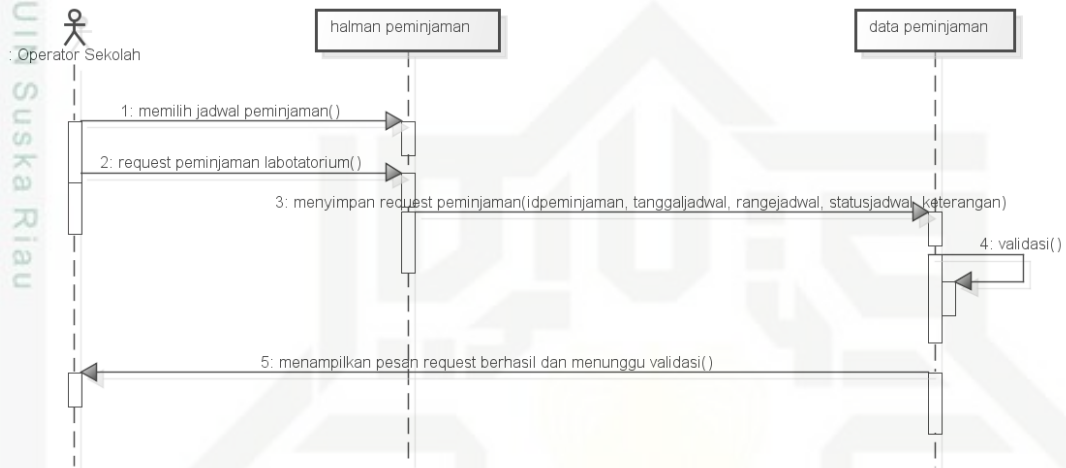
UIN Suska Riau

: Operator Sekolah

halman peminjaman

data peminjaman

1: memilih jadwal peminjaman()

2: request peminjaman labotatorium()

3: menyimpan request peminjaman(idpeminjaman, tanggaljadwal, rangejadwal, statusjadwal, keterangan)

4: validasi()

5: menampilkan pesan request berhasil dan menunggu validasi()